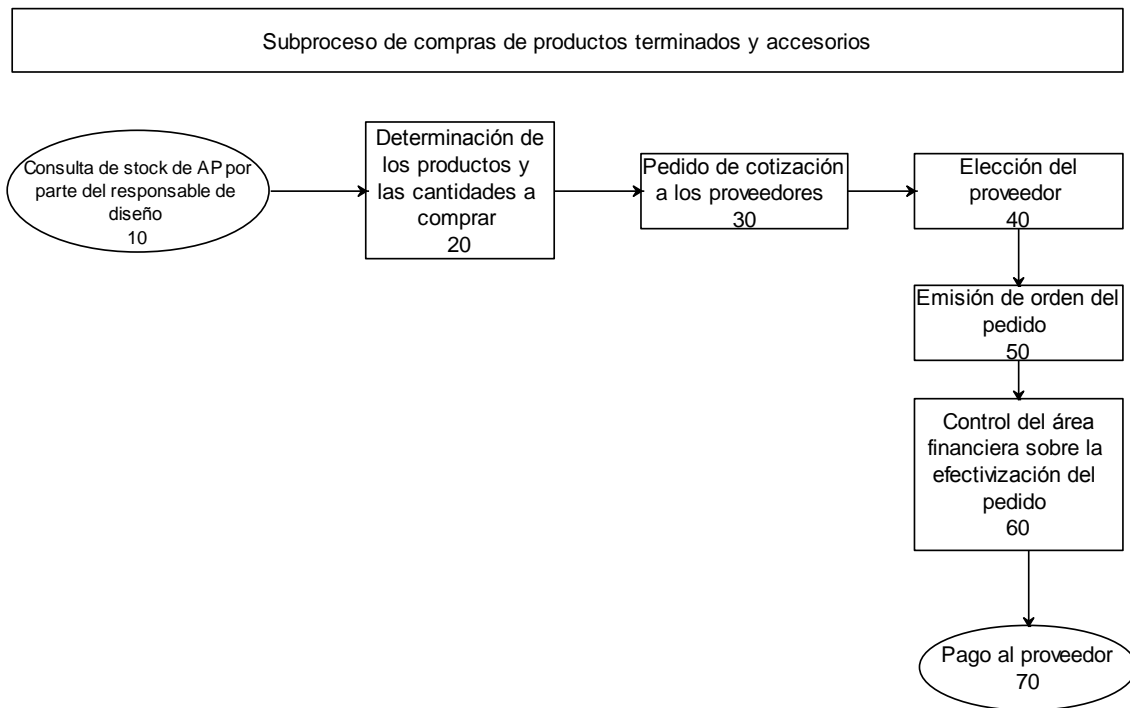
Subproceso de compras de productos terminados y accesorios

Consulta de stock de AP por parte del responsable de diseño
10

Determinación de los productos y las cantidades a comprar
20

Pedido de cotización a los proveedores
30

Elección del proveedor
40

Emisión de orden del pedido
50

Control del área financiera sobre la efectivización del pedido
60

Pago al proveedor
70